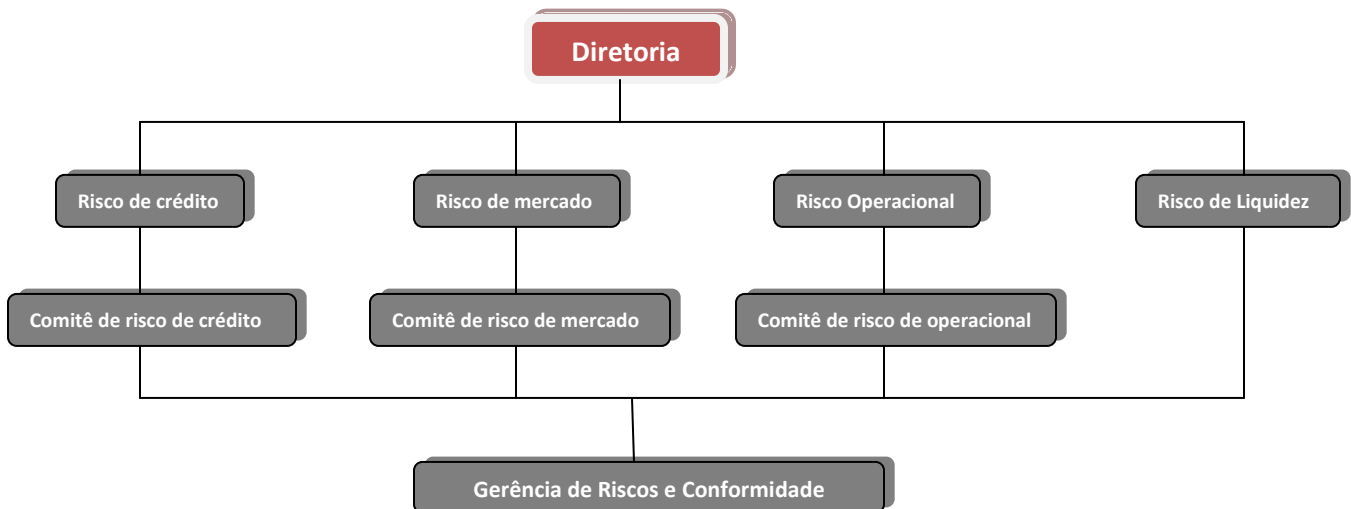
Diretoria

Risco de crédito

Risco de mercado

Risco Operacional

Risco de Liquidez

Comitê de risco de crédito

Comitê de risco de mercado

Comitê de risco de operacional

Gerência de Riscos e Conformidade